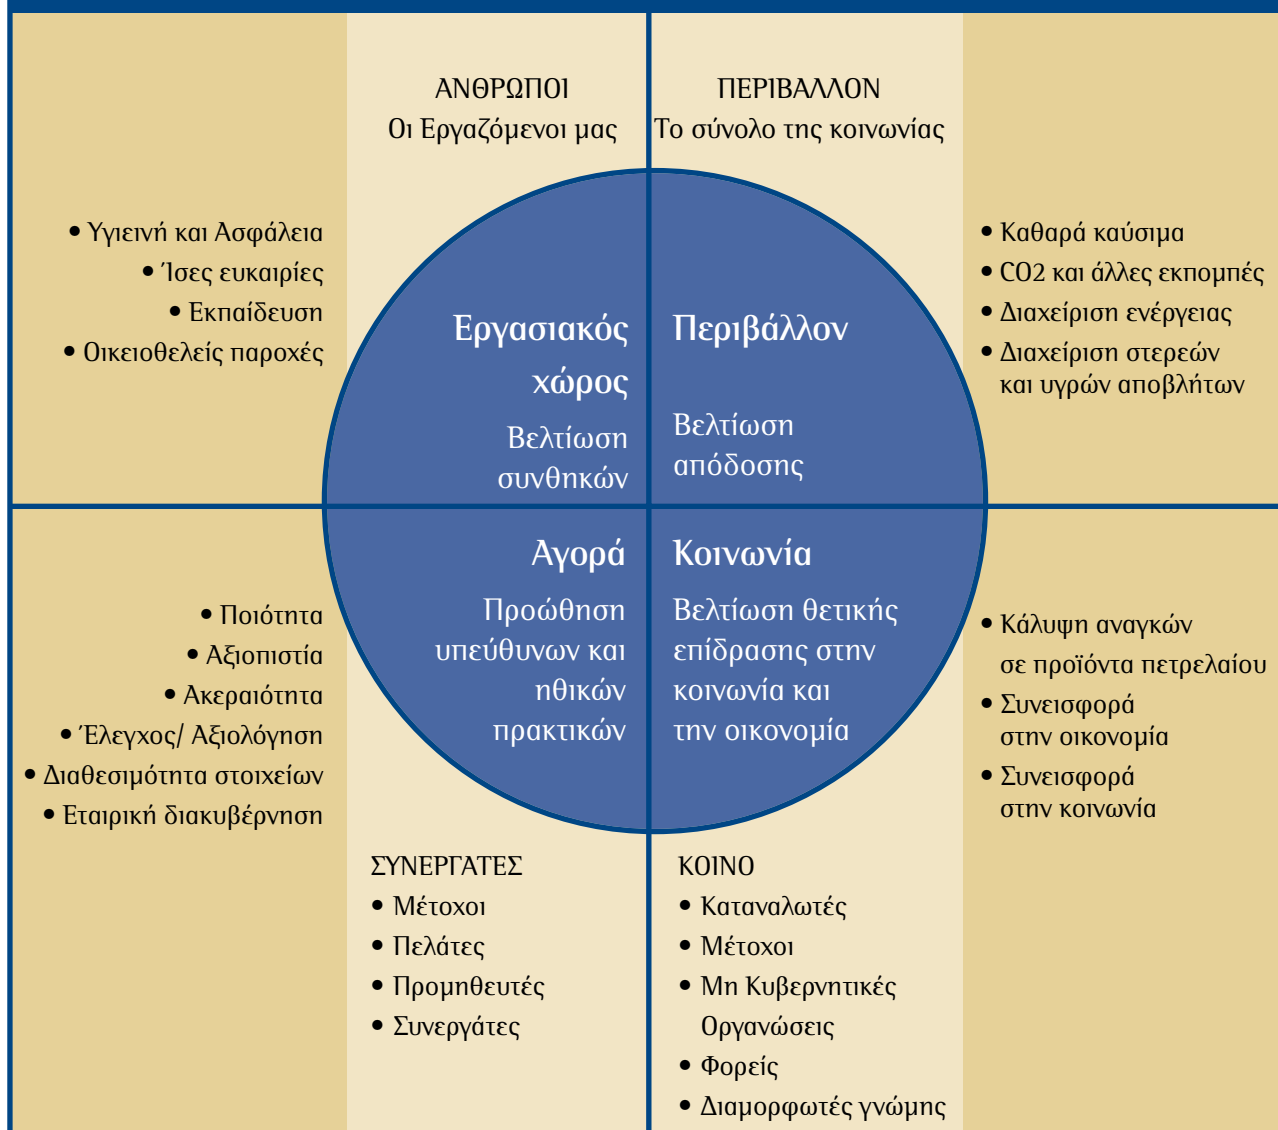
ΑΝΘΡΩΠΟΙ
Οι Εργαζόμενοι μας

ΠΕΡΙΒΑΛΛΟΝ
Το σύνολο της κοινωνίας

• Υγιεινή και Ασφάλεια
• Ίσες ευκαιρίες
• Εκπαίδευση
• Οικειοθελείς παροχές

Εργασιακός χώρος
Βελτίωση συνθηκών

Περιβάλλον
Βελτίωση απόδοσης

• Καθαρά καύσιμα
• CO2 και άλλες εκπομπές
• Διαχείριση ενέργειας
• Διαχείριση στερεών και υγρών αποβλήτων

• Ποιότητα
• Αξιοπιστία
• Ακεραιότητα
• Έλεγχος/ Αξιολόγηση
• Διαθεσιμότητα στοιχείων
• Εταιρική διακυβέρνηση

Αγορά
Προώθηση υπεύθυνων και ηθικών πρακτικών

Κοινωνία
Βελτίωση θετικής επίδρασης στην κοινωνία και την οικονομία

• Κάλυψη αναγκών σε προϊόντα πετρελαίου
• Συνεισφορά στην οικονομία
• Συνεισφορά στην κοινωνία

ΣΥΝΕΡΓΑΤΕΣ
• Μέτοχοι
• Πελάτες
• Προμηθευτές
• Συνεργάτες

ΚΟΙΝΟ
• Καταναλωτές
• Μέτοχοι
• Μη Κυβερνητικές Οργανώσεις
• Φορείς
• Διαμορφωτές γνώμης